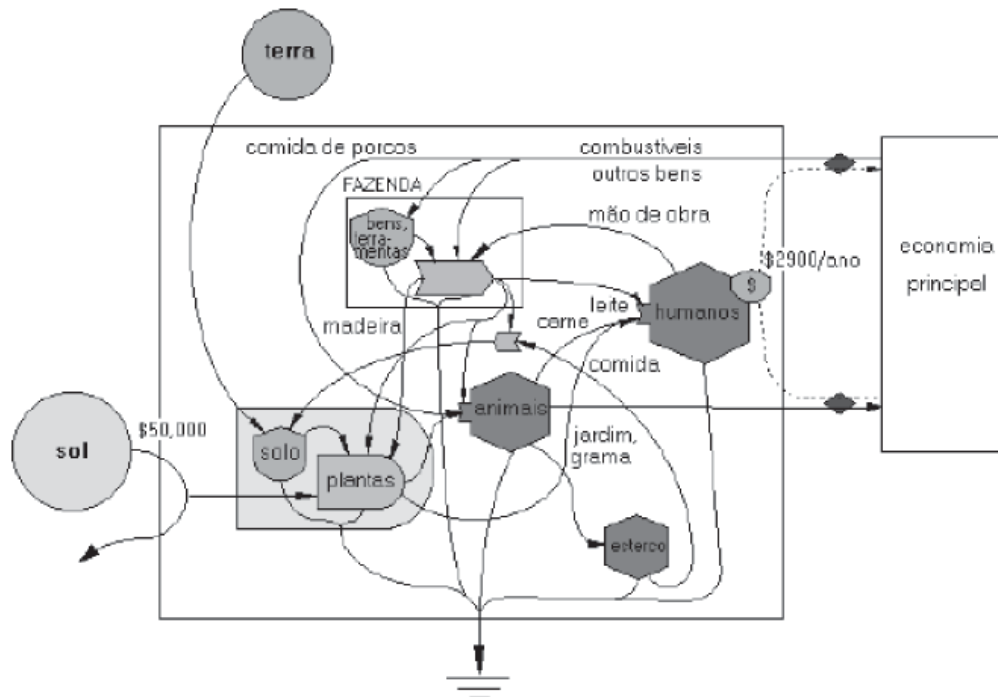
terra

comida de porcos

combustíveis
outros bens

FAZENDA

bens, ferramentas

mão de obra

$2900/ano

economia principal

$

madeira

leite

carne

humanos

comida

animais

sol

$50,000

solo

plantas

jardim, grama

esterco